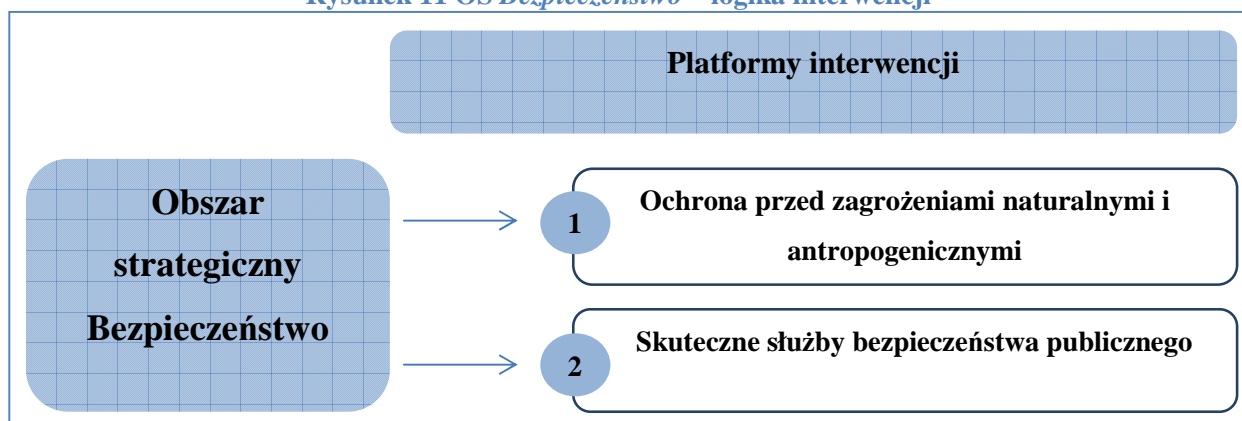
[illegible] Bezpieczeństwo – logika interwencji

Platformy interwencji

Obszar strategiczny Bezpieczeństwo

1

Ochrona przed zagrożeniami naturalnymi i antropogenicznymi

2

Skuteczne służby bezpieczeństwa publicznego